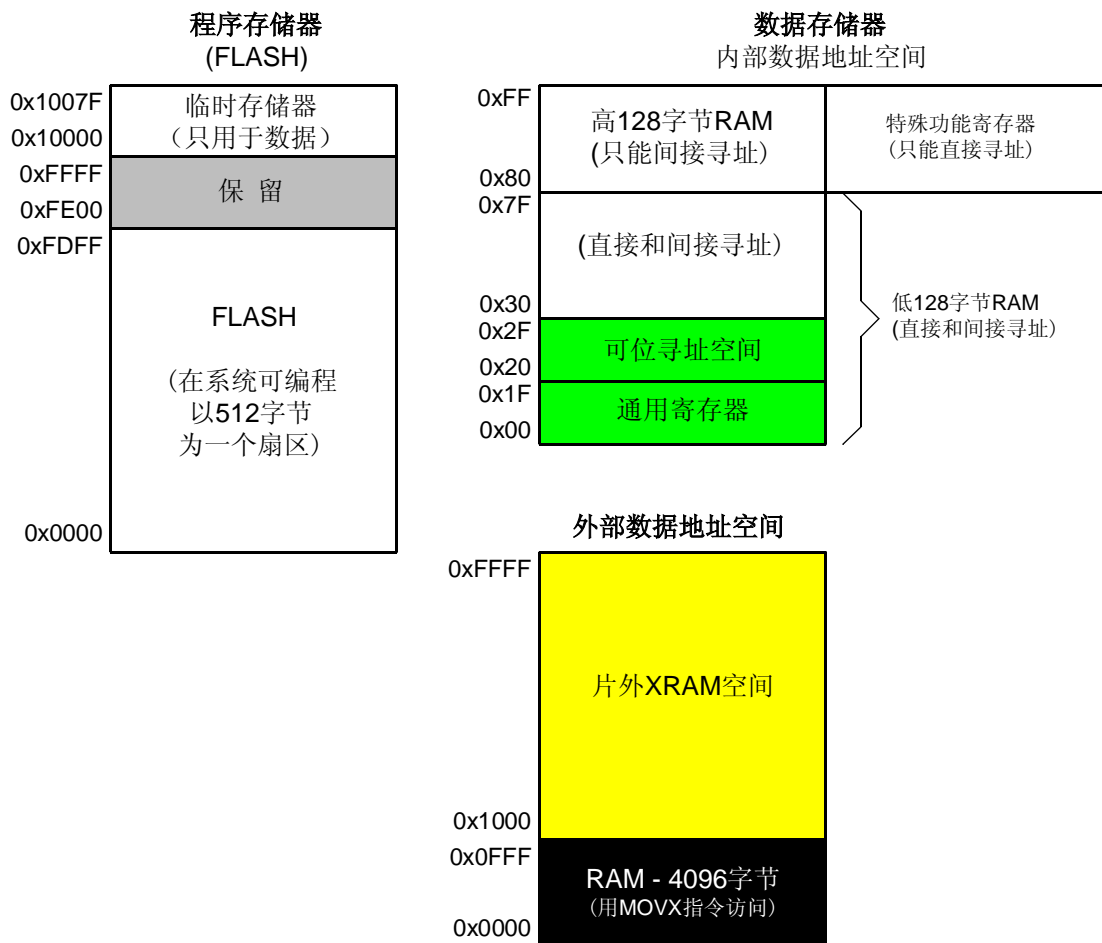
程序存储器
(FLASH)

0x1007F
临时存储器
（只用于数据）
0x10000
0xFFFF
保 留
0xFE00
0xFDFF

FLASH

（在系统可编程
以512字节
为一个扇区）

0x0000

数据存储器
内部数据地址空间

0xFF
高128字节RAM
(只能间接寻址)
0x80
特殊功能寄存器
（只能直接寻址）
0x7F
(直接和间接寻址)
0x30
0x2F
可位寻址空间
0x20
0x1F
通用寄存器
0x00
低128字节RAM
(直接和间接寻址)

外部数据地址空间

0xFFFF

片外XRAM空间

0x1000
0x0FFF
RAM - 4096字节
(用MOVX指令访问)
0x0000